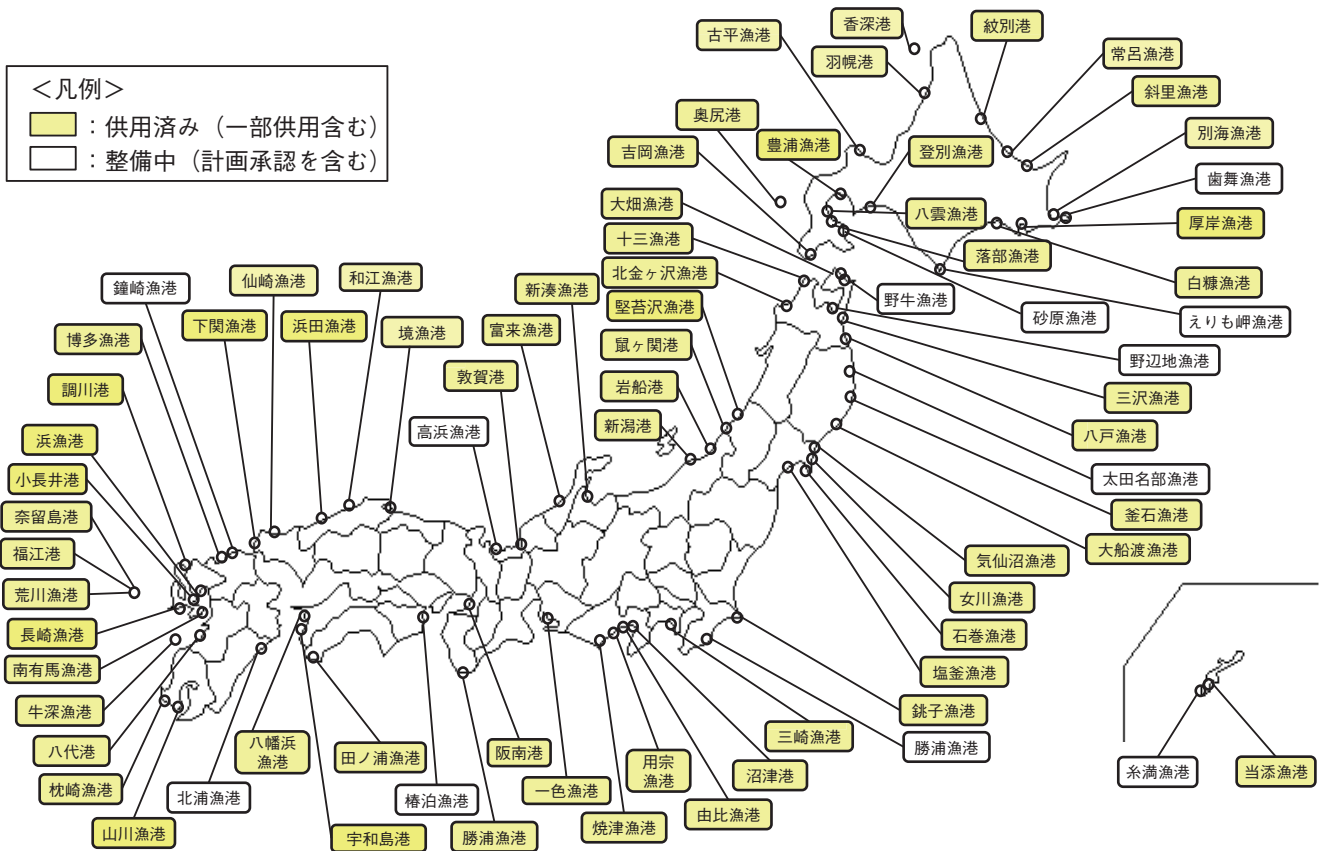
＜凡例＞
：供用済み（一部供用含む）
：整備中（計画承認を含む）

古平漁港
香深港
紋別漁港
羽幌港
常呂漁港
斜里漁港
奥尻港
別海漁港
豊浦漁港
登別漁港
吉岡漁港
歯舞漁港
大畑漁港
八雲漁港
厚岸漁港
十三漁港
落部漁港
北金ヶ沢漁港
白糠漁港
新湊漁港
野牛漁港
砂原漁港
鐘崎漁港
仙崎漁港
和江漁港
堅苔沢漁港
えりも岬漁港
下関漁港
浜田漁港
境漁港
富来漁港
鼠ヶ関港
野辺地漁港
博多漁港
敦賀港
岩船港
三沢漁港
調川港
新潟港
八戸漁港
高浜漁港
浜漁港
太田名部漁港
小長井港
釜石漁港
奈留島港
大船渡漁港
福江港
気仙沼漁港
荒川漁港
女川漁港
長崎漁港
石巻漁港
南有馬漁港
塩釜漁港
牛深漁港
銚子漁港
八代港
八幡浜漁港
三崎漁港
勝浦漁港
田ノ浦漁港
阪南港
用宗漁港
枕崎漁港
沼津港
北浦漁港
椿泊漁港
一色漁港
由比漁港
糸満漁港
当添漁港
山川漁港
宇和島港
勝浦漁港
焼津漁港